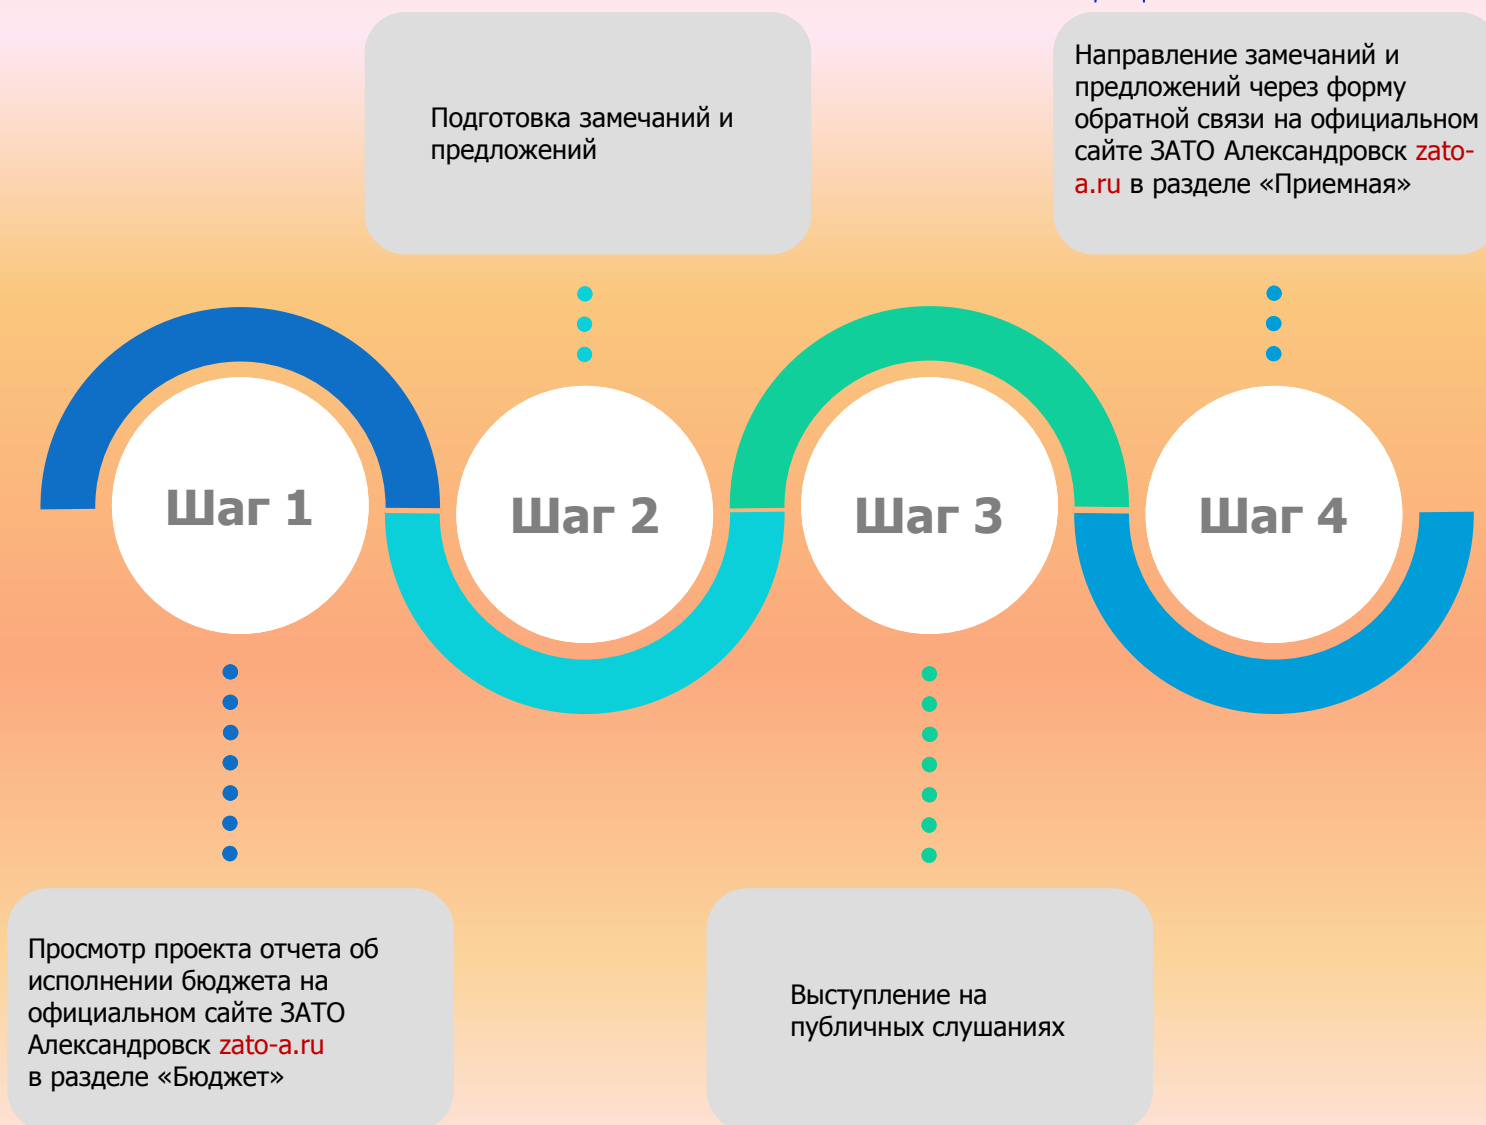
Подготовка замечаний и предложений

Направление замечаний и предложений через форму обратной связи на официальном сайте ЗАТО Александровск zato-a.ru в разделе «Приемная»

Шаг 1

Шаг 2

Шаг 3

Шаг 4

Просмотр проекта отчета об исполнении бюджета на официальном сайте ЗАТО Александровск zato-a.ru в разделе «Бюджет»

Выступление на публичных слушаниях